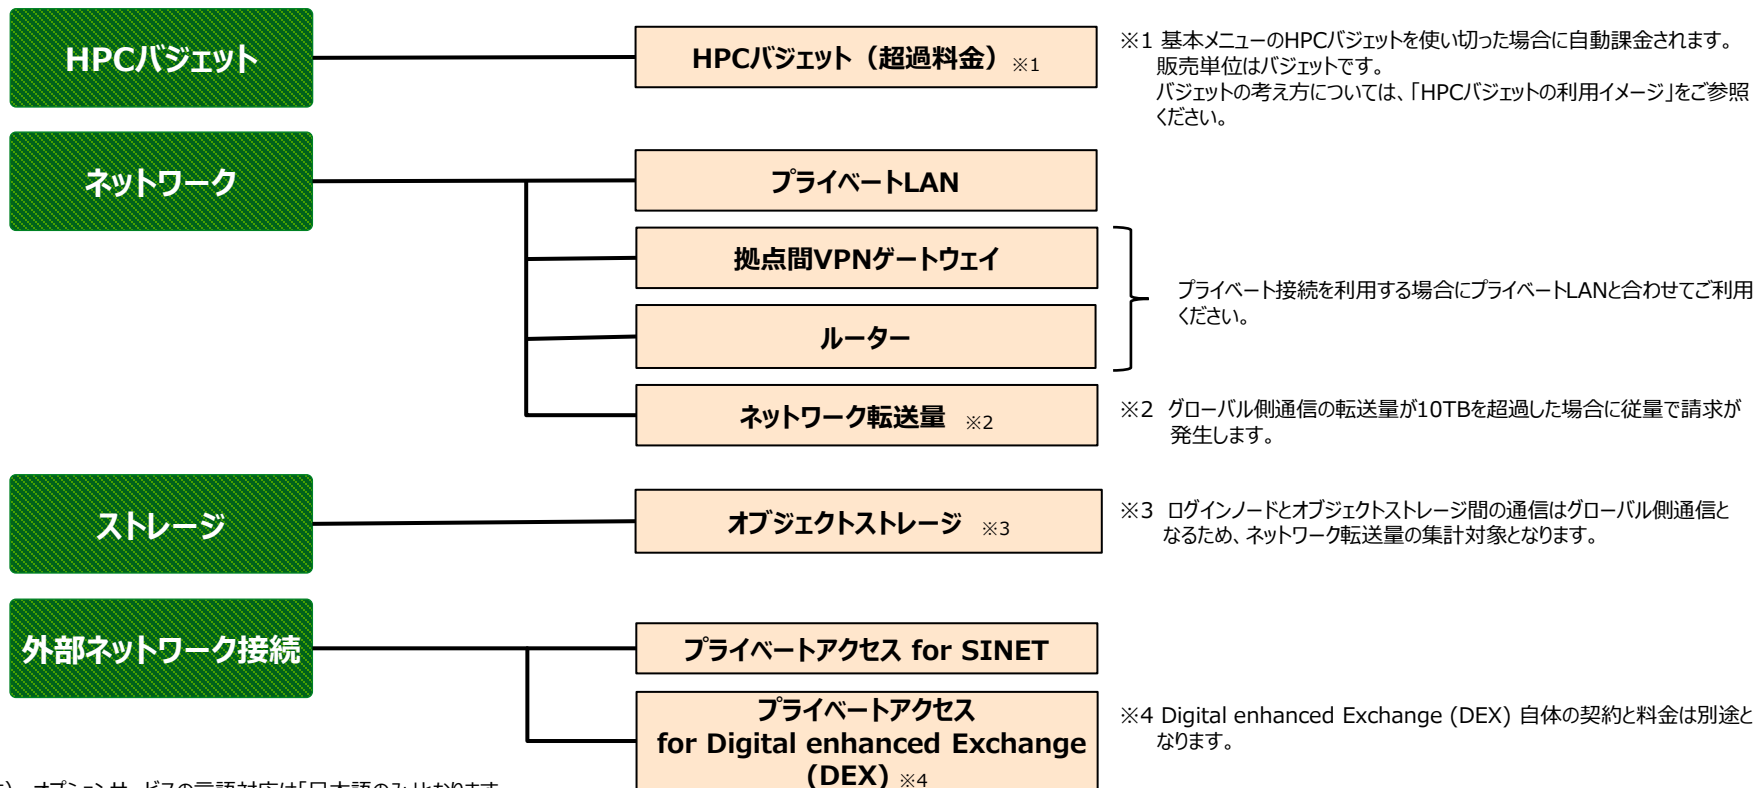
HPCバジェット

HPCバジェット（超過料金）※1

※1 基本メニューのHPCバジェットを使い切った場合に自動課金されます。販売単位はバジェットです。バジェットの考え方については、「HPCバジェットの利用イメージ」をご参照ください。

ネットワーク

プライベートLAN

拠点間VPNゲートウェイ

ルーター

プライベート接続を利用する場合にプライベートLANと合わせてご利用ください。

ネットワーク転送量 ※2

※2 グローバル側通信の転送量が10TBを超過した場合に従量で請求が発生します。

ストレージ

オブジェクトストレージ ※3

※3 ログインノードとオブジェクトストレージ間の通信はグローバル側通信となるため、ネットワーク転送量の集計対象となります。

外部ネットワーク接続

プライベートアクセス for SINET

プライベートアクセス for Digital enhanced Exchange (DEX) ※4

※4 Digital enhanced Exchange (DEX) 自体の契約と料金は別途となります。

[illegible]）オプションサービスの言語対応は「日本語のみ」となります